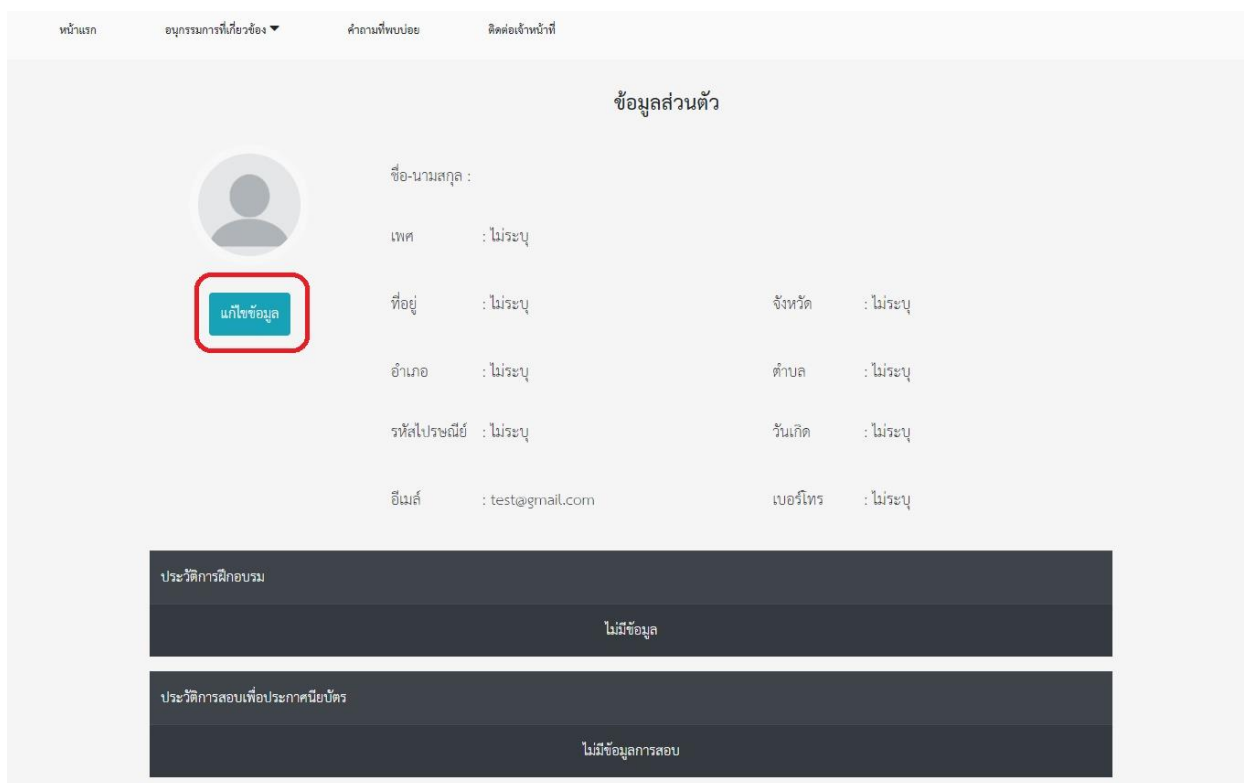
หน้าแรก อนุกรรมการที่เกี่ยวข้อง ▼ คำถามที่พบบ่อย ติดต่อเจ้าหน้าที่

ข้อมูลส่วนตัว

แก้ไขข้อมูล

ชื่อ-นามสกุล :

เพศ : ไม่ระบุ

ที่อยู่ : ไม่ระบุ

จังหวัด : ไม่ระบุ

อำเภอ : ไม่ระบุ

ตำบล : ไม่ระบุ

รหัสไปรษณีย์ : ไม่ระบุ

วันเกิด : ไม่ระบุ

อีเมล์ : test@gmail.com

เบอร์โทร : ไม่ระบุ

ประวัติการฝึกอบรม

ไม่มีข้อมูล

ประวัติการสอบเพื่อประกาศนียบัตร

ไม่มีข้อมูลการสอบ